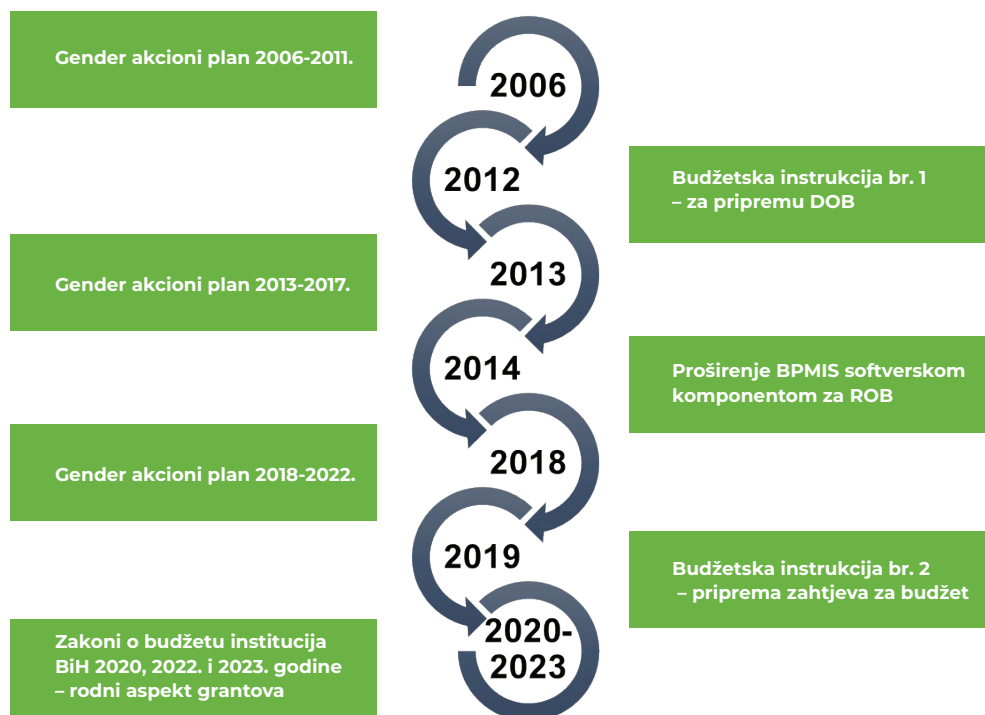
Gender akcioni plan 2006-2011.

2006

2012

Budžetska instrukcija br. 1 – za pripremu DOB

Gender akcioni plan 2013-2017.

2013

2014

Proširenje BPMIS softverskom komponentom za ROB

Gender akcioni plan 2018-2022.

2018

2019

Budžetska instrukcija br. 2 – priprema zahtjeva za budžet

Zakoni o budžetu institucija BiH 2020, 2022. i 2023. godine – rodni aspekt grantova

2020-2023